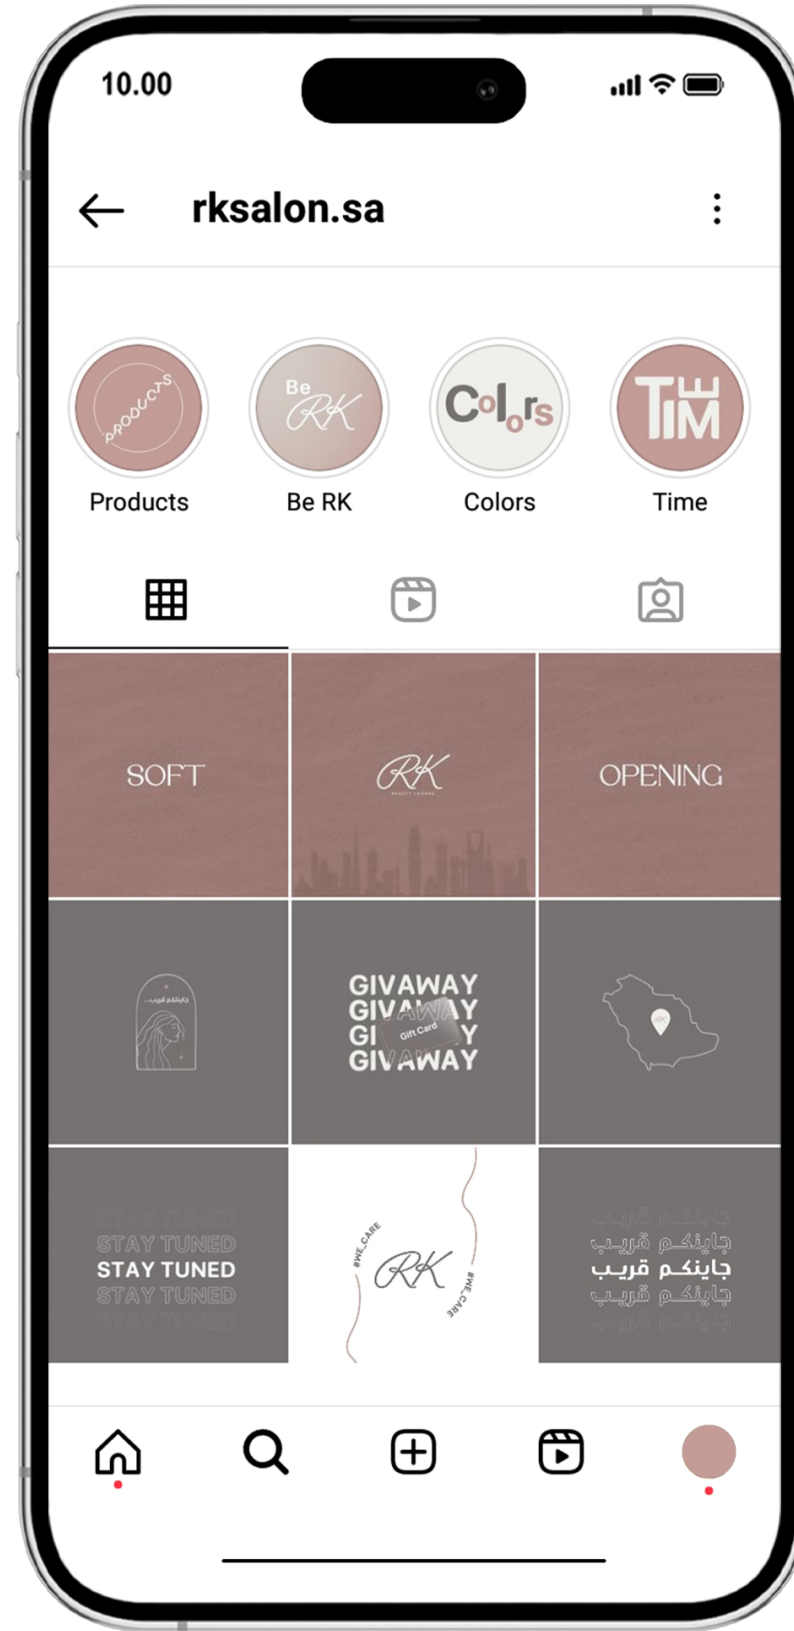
10.00

rkslalon.sa

PRODUCTS
Products

Be RK
Be RK

Colors
Colors

TIME
Time

SOFT

RK
BEAUTY LOUNGE

OPENING

جاينكم قريب

GIVAWAY
GIVAWAY
GIVAWAY
GIVAWAY
Gift Card

STAY TUNED
STAY TUNED
STAY TUNED
STAY TUNED
STAY TUNED

#WE_CARE
RK
#WE_CARE

جاينكم قريب
جاينكم قريب
جاينكم قريب
جاينكم قريب
جاينكم قريب